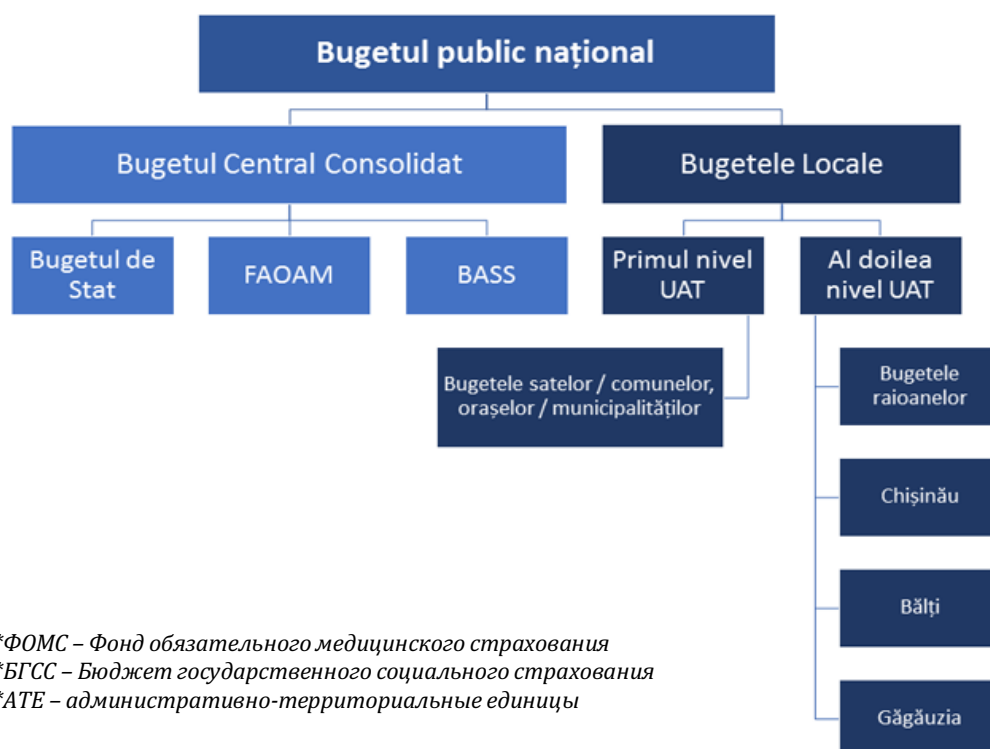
Bugetul public național

Bugetul Central Consolidat

Bugetele Locale

Bugetul de Stat

FAOAM

BASS

Primul nivel UAT

Al doilea nivel UAT

Bugetele satelor / comunelor, orașelor / municipalităților

Bugetele raioanelor

Chișinău

Bălți

Găgăuzia

*ФОМС – Фонд обязательного медицинского страхования
*БГСС – Бюджет государственного социального страхования
*АТЕ – административно-территориальные единицы